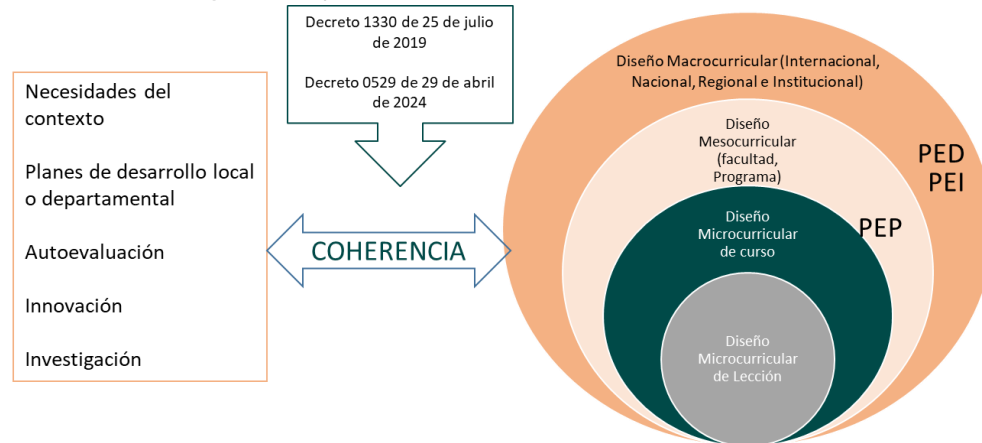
Decreto 1330 de 25 de julio de 2019

Decreto 0529 de 29 de abril de 2024

Necesidades del contexto

Planes de desarrollo local o departamental

Autoevaluación

Innovación

Investigación

COHERENCIA

Diseño Macrocurricular (Internacional, Nacional, Regional e Institucional)

PED
PEI

Diseño Mesocurricular (facultad, Programa)

PEP

Diseño Microcurricular de curso

Diseño Microcurricular de Lección